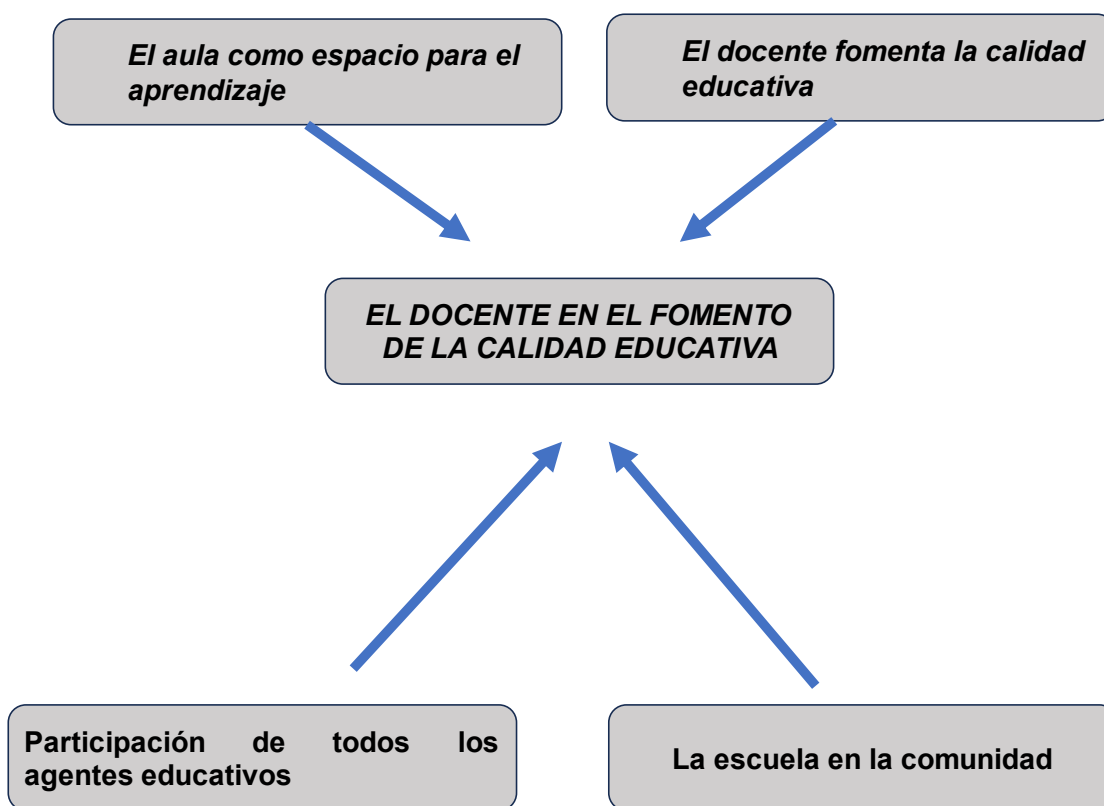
El aula como espacio para el aprendizaje

El docente fomenta la calidad educativa

EL DOCENTE EN EL FOMENTO DE LA CALIDAD EDUCATIVA

Participación de todos los agentes educativos

La escuela en la comunidad